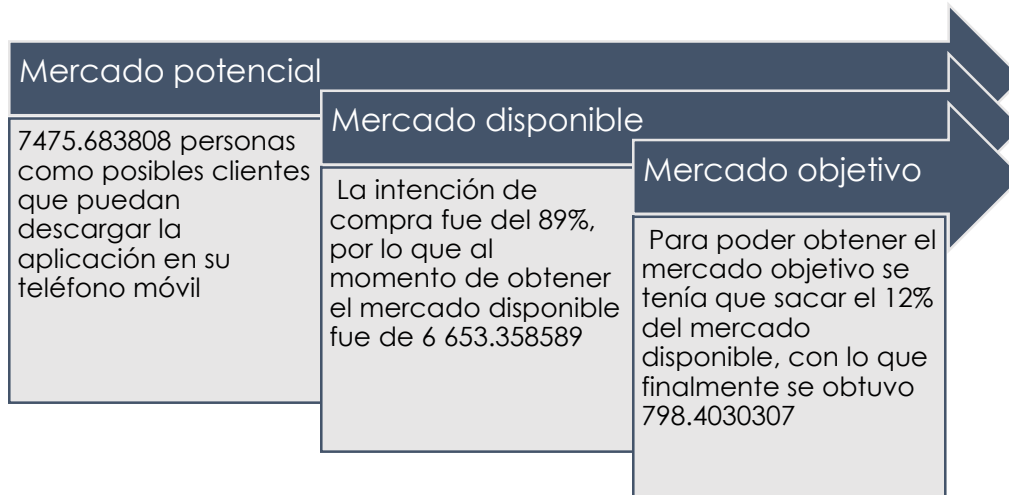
Mercado potencial

7475.683808 personas como posibles clientes que puedan descargar la aplicación en su teléfono móvil

Mercado disponible

La intención de compra fue del 89%, por lo que al momento de obtener el mercado disponible fue de 6 653.358589

Mercado objetivo

Para poder obtener el mercado objetivo se tenía que sacar el 12% del mercado disponible, con lo que finalmente se obtuvo 798.4030307